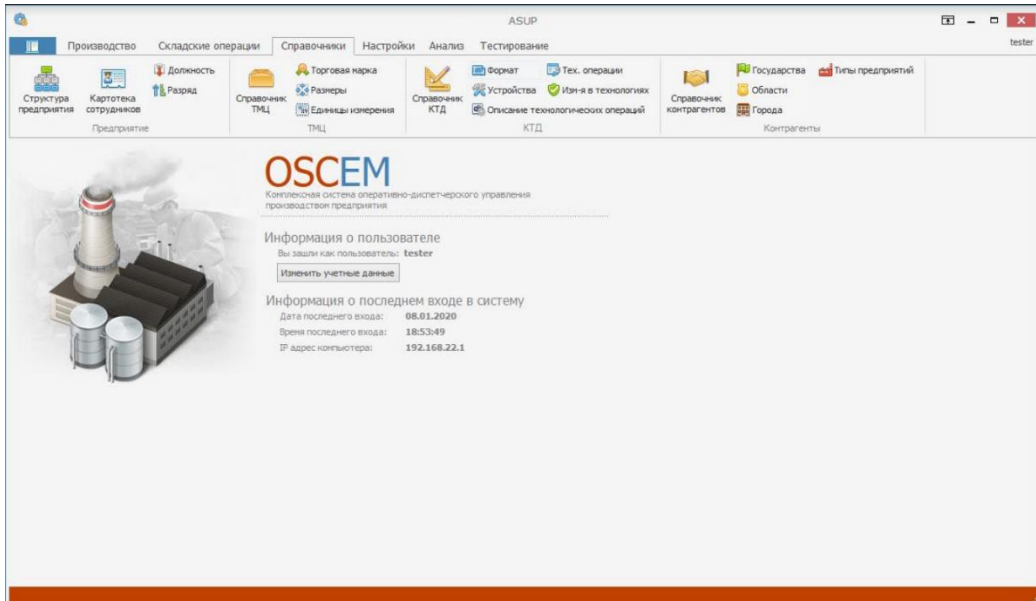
ASUP

tester

Производство Складские операции Справочники Настройки Анализ Тестирование

Структура предприятия Картотека сотрудников Должность Разряд
Предприятие

Справочник ТМЦ Торговая марка Размеры Единицы измерения
ТМЦ

Справочник КТД Формат Устройства Описание технологических операций Тех. операции Изм-я в технологиях
КТД

Справочник контрагентов Государства Области Города Типы предприятий
Контрагенты

OSCEM
Комплексная система оперативно-диспетчерского управления производством предприятия

Информация о пользователе
Вы зашли как пользователь: tester
Изменить учетные данные

Информация о последнем входе в систему
Дата последнего входа: 08.01.2020
Время последнего входа: 18:53:49
IP адрес компьютера: 192.168.22.1